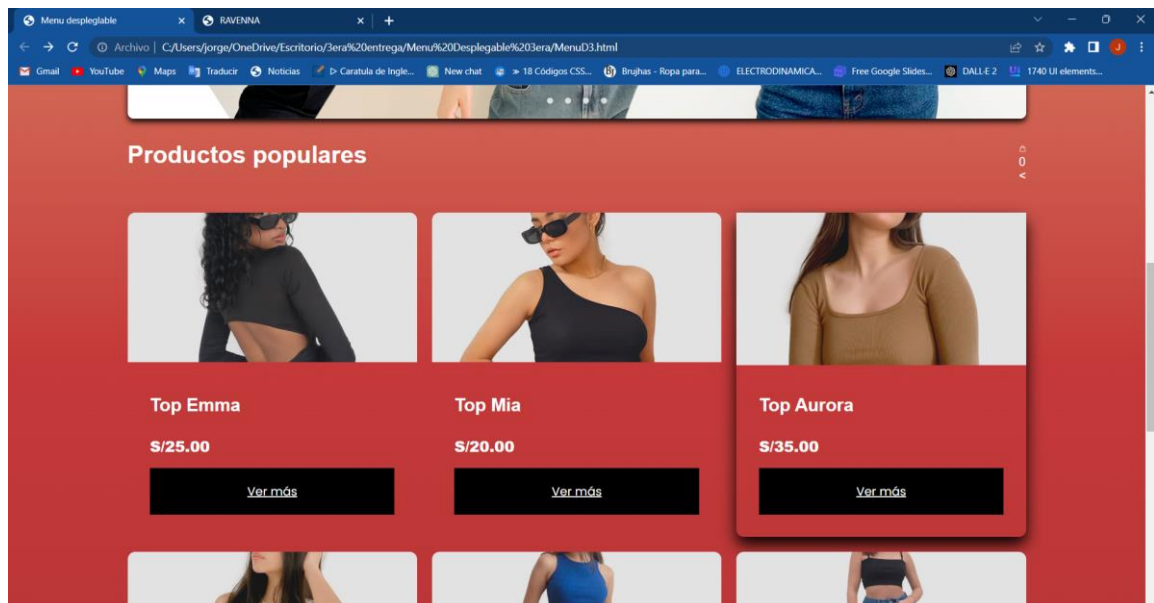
Menu desplegable ×
RAVENNA ×
+

Archivo | C:/Users/jorge/OneDrive/Escritorio/3era%20entrega/Menu%20Desplegable%203era/MenuD3.html

Gmail YouTube Maps Traducir Noticias ▷ Caratula de Ingle... New chat » 18 Códigos CSS... Brujhas - Ropa para... ELECTRODINAMICA... Free Google Slides... DALL·E 2 1740 UI elements...

Productos populares

0
<

Top Emma
S/25.00
Ver más

Top Mia
S/20.00
Ver más

Top Aurora
S/35.00
Ver más